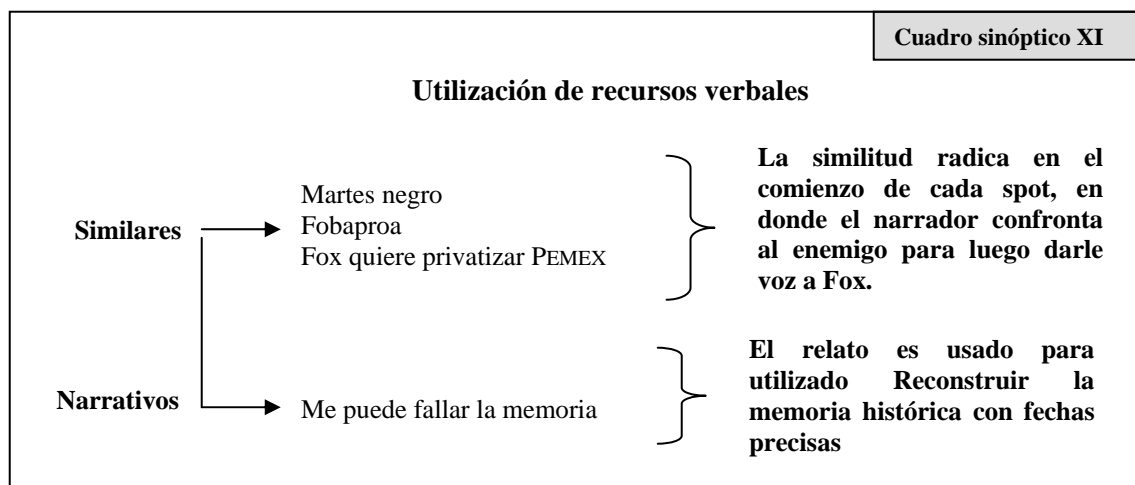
Cuadro sinóptico XI

Utilización de recursos verbales

Similares

Martes negro
Fobaproa
Fox quiere privatizar PEMEX

La similitud radica en el comienzo de cada spot, en donde el narrador confronta al enemigo para luego darle voz a Fox.

Narrativos

Me puede fallar la memoria

El relato es usado para utilizado Reconstruir la memoria histórica con fechas precisas